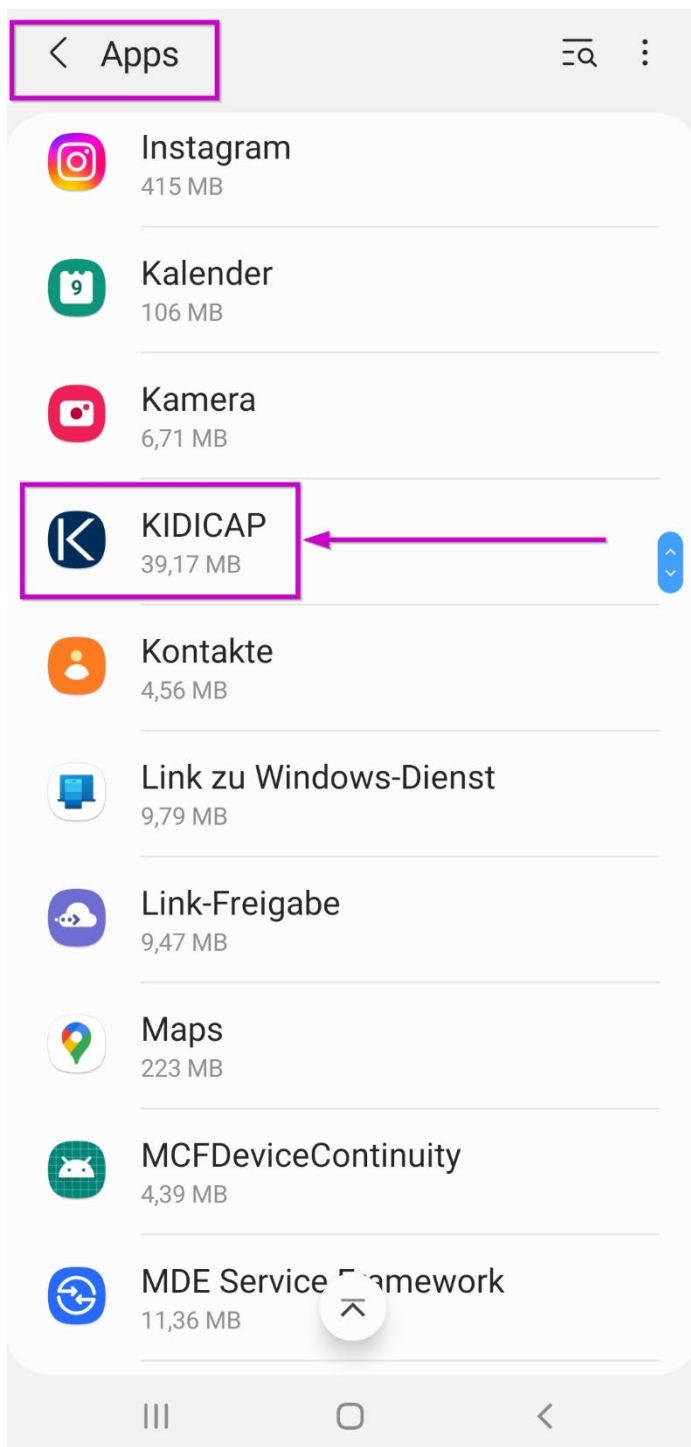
Apps

Instagram
415 MB

Kalender
106 MB

Kamera
6,71 MB

KIDICAP
39,17 MB

Kontakte
4,56 MB

Link zu Windows-Dienst
9,79 MB

Link-Freigabe
9,47 MB

Maps
223 MB

MCFDeviceContinuity
4,39 MB

MDE Service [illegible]ramework
11,36 MB